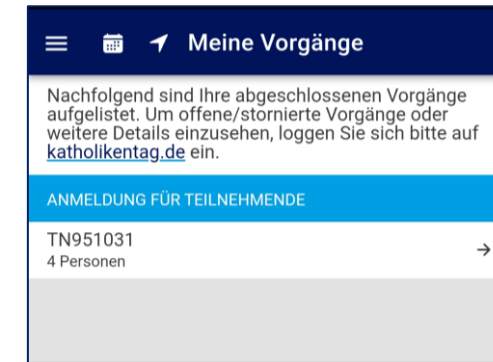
Meine Vorgänge

Nachfolgend sind Ihre abgeschlossenen Vorgänge aufgelistet. Um offene/stornierte Vorgänge oder weitere Details einzusehen, loggen Sie sich bitte auf katholikentag.de ein.

ANMELDUNG FÜR TEILNEHMENDE

TN951031
4 Personen